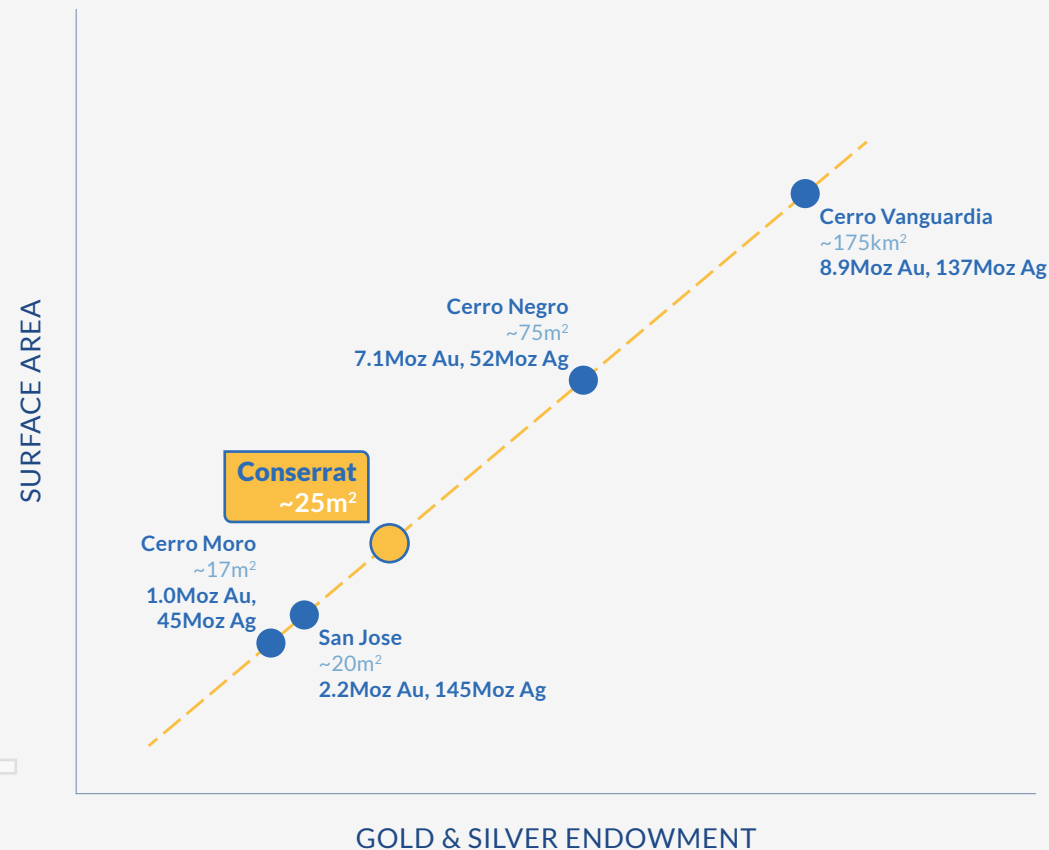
Cerro Vanguardia
~175km$^2$
8.9Moz Au, 137Moz Ag

Cerro Negro
~75m$^2$
7.1Moz Au, 52Moz Ag

SURFACE AREA

Conserrat
~25m$^2$

Cerro Moro
~17m$^2$
1.0Moz Au,
45Moz Ag

San Jose
~20m$^2$
2.2Moz Au, 145Moz Ag

GOLD & SILVER ENDOWMENT